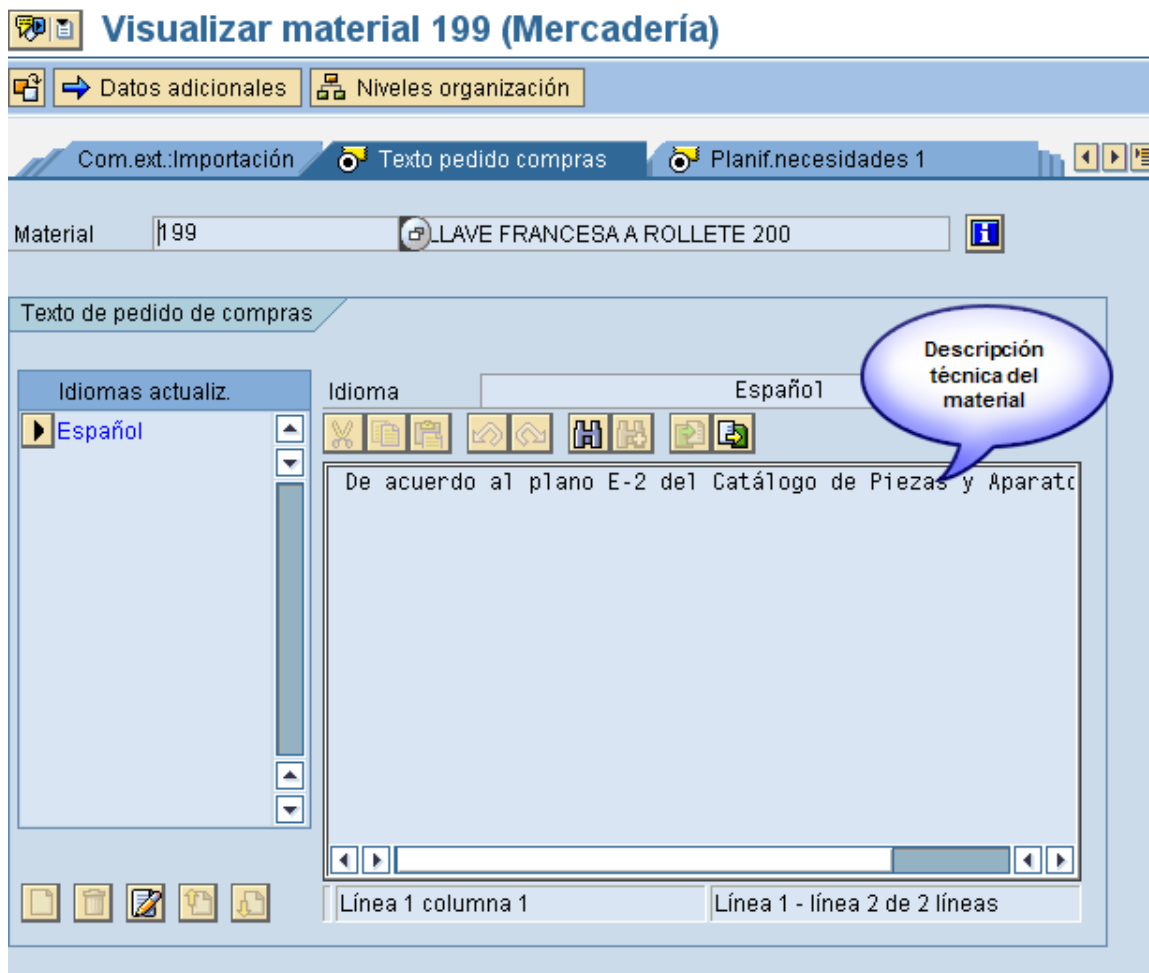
Visualizar material 199 (Mercadería)

Datos adicionales
Niveles organización

Com.ext.:Importación
Texto pedido compras
Planif.necesidades 1

Material 199 LLAVE FRANCESA A ROLLETE 200

Texto de pedido de compras

Idiomas actualiz.
Español

Idioma Español

Descripción técnica del material

De acuerdo al plano E-2 del Catálogo de Piezas y Aparato

Línea 1 columna 1
Línea 1 - línea 2 de 2 líneas